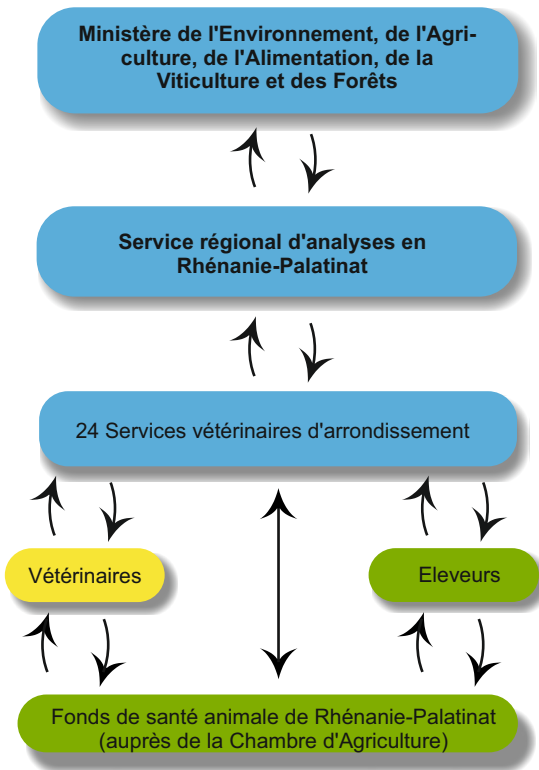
Ministère de l'Environnement, de l'Agriculture, de l'Alimentation, de la Viticulture et des Forêts

Service régional d'analyses en Rhénanie-Palatinat

24 Services vétérinaires d'arrondissement

Vétérinaires

Eleveurs

Fonds de santé animale de Rhénanie-Palatinat (auprès de la Chambre d'Agriculture)